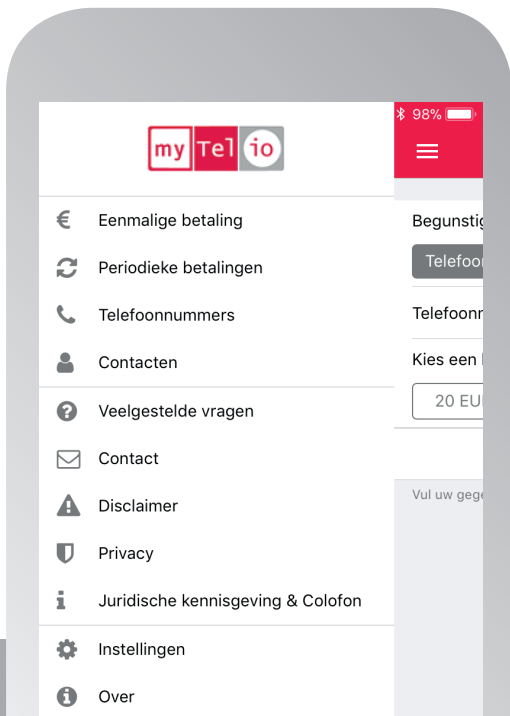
my Tel io

98%

Eenmalige betaling

Periodieke betalingen

Telefoonnummers

Contacten

Veelgestelde vragen

Contact

Disclaimer

Privacy

Juridische kennisgeving & Colofon

Instellingen

Over

Begunstig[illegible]

Telefoo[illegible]

Telefoonn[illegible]

Kies een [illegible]

20 EU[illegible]

Vul uw geg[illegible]